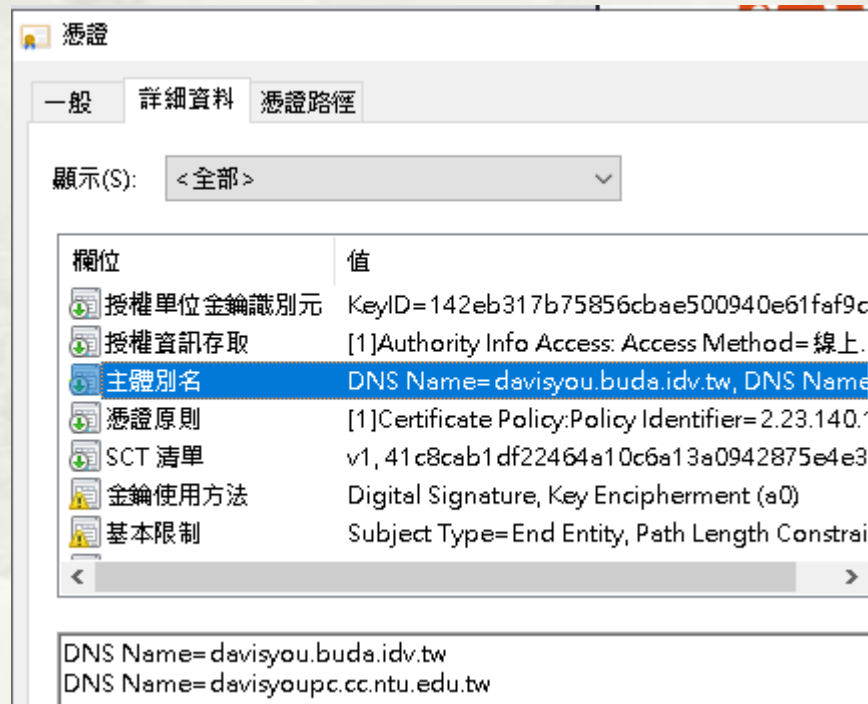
憑證

一般 詳細資料 憑證路徑

顯示(S): <全部>

| 欄位 | 值 |
|---|---|
| 授權單位金鑰識別元 | KeyID=142eb317b75856cbae500940e61faf9c |
| 授權資訊存取 | [1]Authority Info Access: Access Method=線上. |
| 主體別名 | DNS Name=davisyou.buda.idv.tw, DNS Name |
| 憑證原則 | [1]Certificate Policy:Policy Identifier=2.23.140.1 |
| SCT 清單 | v1, 41c8cab1df22464a10c6a13a0942875e4e3 |
| 金鑰使用方法 | Digital Signature, Key Encipherment (a0) |
| 基本限制 | Subject Type=End Entity, Path Length Constrai |

DNS Name=davisyou.buda.idv.tw
DNS Name=davisyoupc.cc.ntu.edu.tw